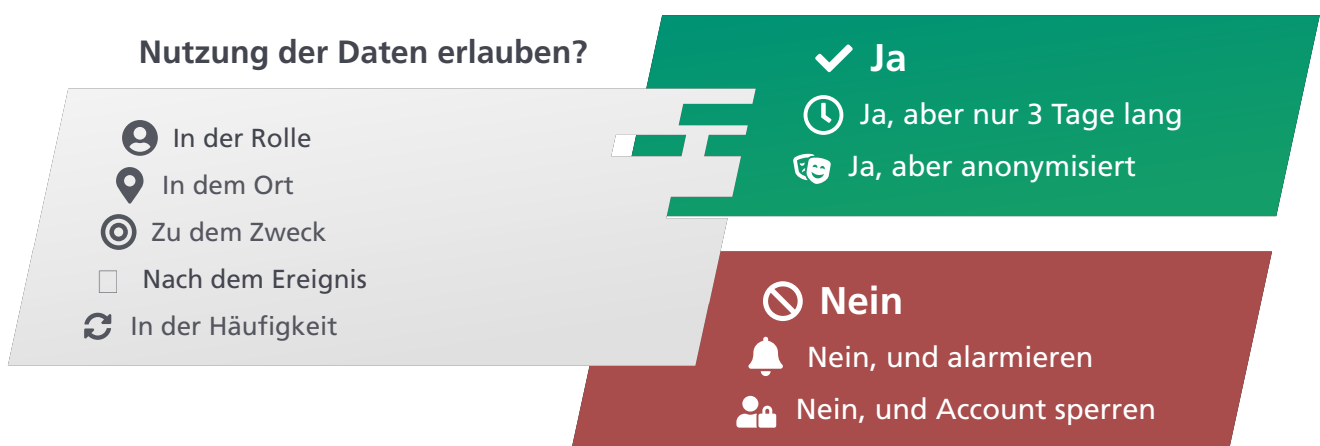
Nutzung der Daten erlauben?

In der Rolle
In dem Ort
Zu dem Zweck
Nach dem Ereignis
In der Häufigkeit

Ja
Ja, aber nur 3 Tage lang
Ja, aber anonymisiert

Nein
Nein, und alarmieren
Nein, und Account sperren